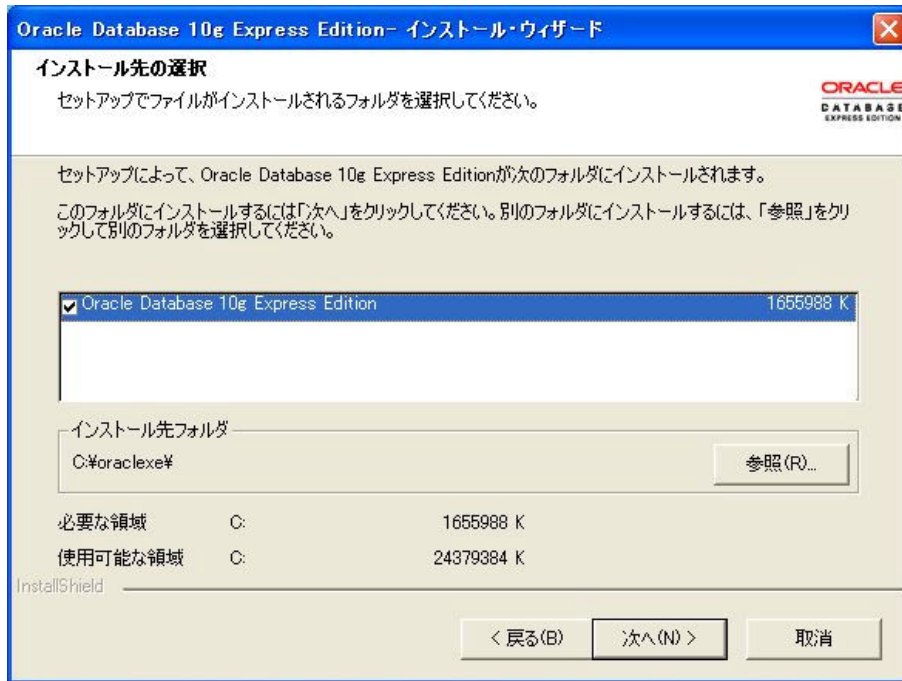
Oracle Database 10g Express Edition- インストール・ウィザード

インストール先の選択

セットアップでファイルがインストールされるフォルダを選択してください。

ORACLE
DATABASE
EXPRESS EDITION

セットアップによって、Oracle Database 10g Express Editionが次のフォルダにインストールされます。

このフォルダにインストールするには「次へ」をクリックしてください。別のフォルダにインストールするには、「参照」をクリックして別のフォルダを選択してください。

Oracle Database 10g Express Edition 1655988 K

インストール先フォルダ

C:¥oraclexe¥

参照(R)...

必要な領域 C: 1655988 K

使用可能な領域 C: 24379384 K

InstallShield

< 戻る(B)

次へ(N) >

取消